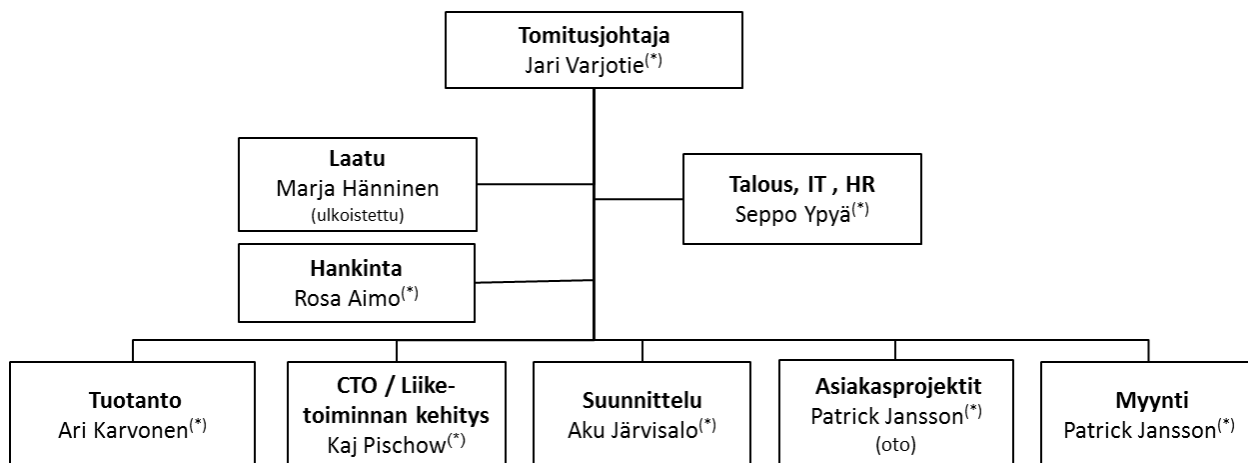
Tomitusjohtaja
Jari Varjotie$^{(*)}$

Laatu
Marja Hänninen
(ulkoistettu)

Talous, IT , HR
Seppo Ypyä$^{(*)}$

Hankinta
Rosa Aimo$^{(*)}$

Tuotanto
Ari Karvonen$^{(*)}$

CTO / Liiketoiminnan kehitys
Kaj Pischow$^{(*)}$

Suunnittelu
Aku Järvisalo$^{(*)}$

Asiakasprojektit
Patrick Jansson$^{(*)}$
(oto)

Myynti
Patrick Jansson$^{(*)}$